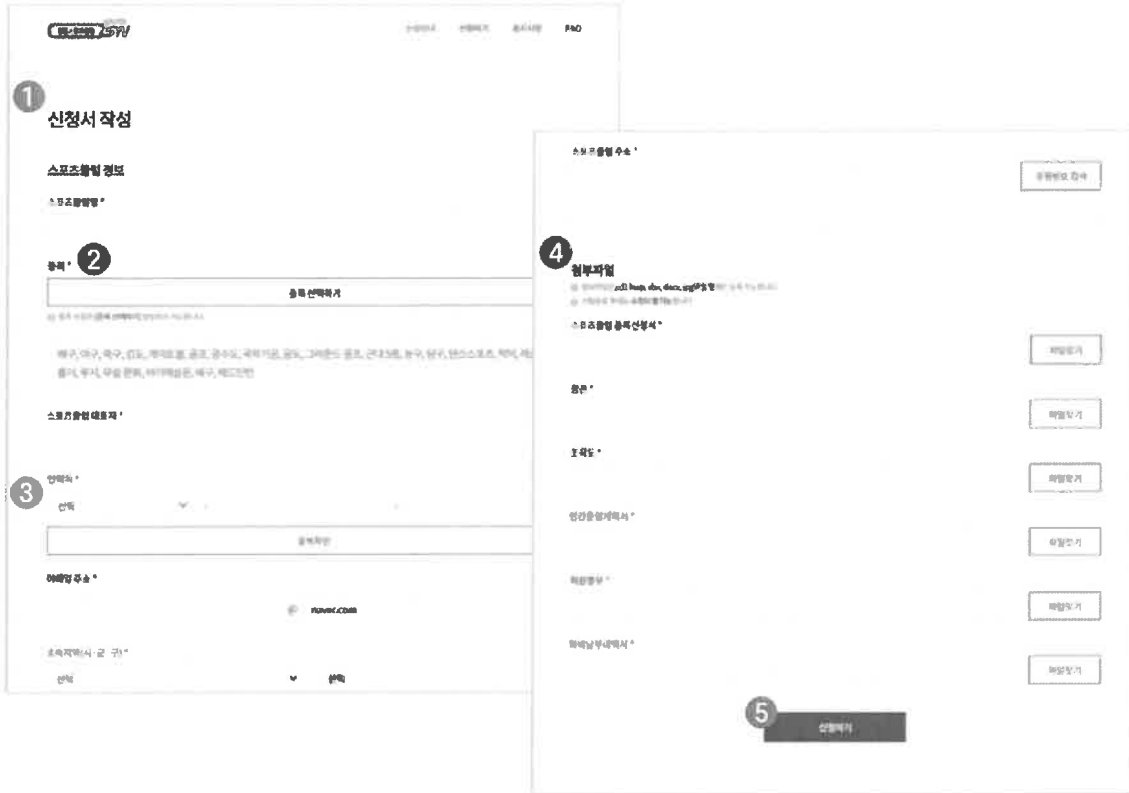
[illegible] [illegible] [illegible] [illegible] FAQ

1

신청서 작성

스포츠클럽 정보

스포츠클럽명 *

종목 * 2

종목 선택하기

배구, 야구, 축구, 검도, 게이트볼, 골프, 궁수도, 국학기공, 농구, 그라운드 골프, 근대5종, 농구, 당구, 댄스스포츠, 럭비, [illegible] 볼링, 복싱, 무술 문화, 바이애슬론, 배구, 배드민턴

스포츠클럽 대표자 *

3 연락처 *

선택

중복확인

이메일 주소 *

@ naver.com

소속지역(시 · 군 · 구) *

선택 선택

스포츠클럽 주소 *

우편번호 검색

4 첨부파일

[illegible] pdf, hwp, doc, docx, jpg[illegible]

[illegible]

스포츠클럽 등록신청서 *

파일찾기

회칙 *

파일찾기

조직도 *

파일찾기

연간운영계획서 *

파일찾기

회원명부 *

파일찾기

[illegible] *

파일찾기

5 신청하기